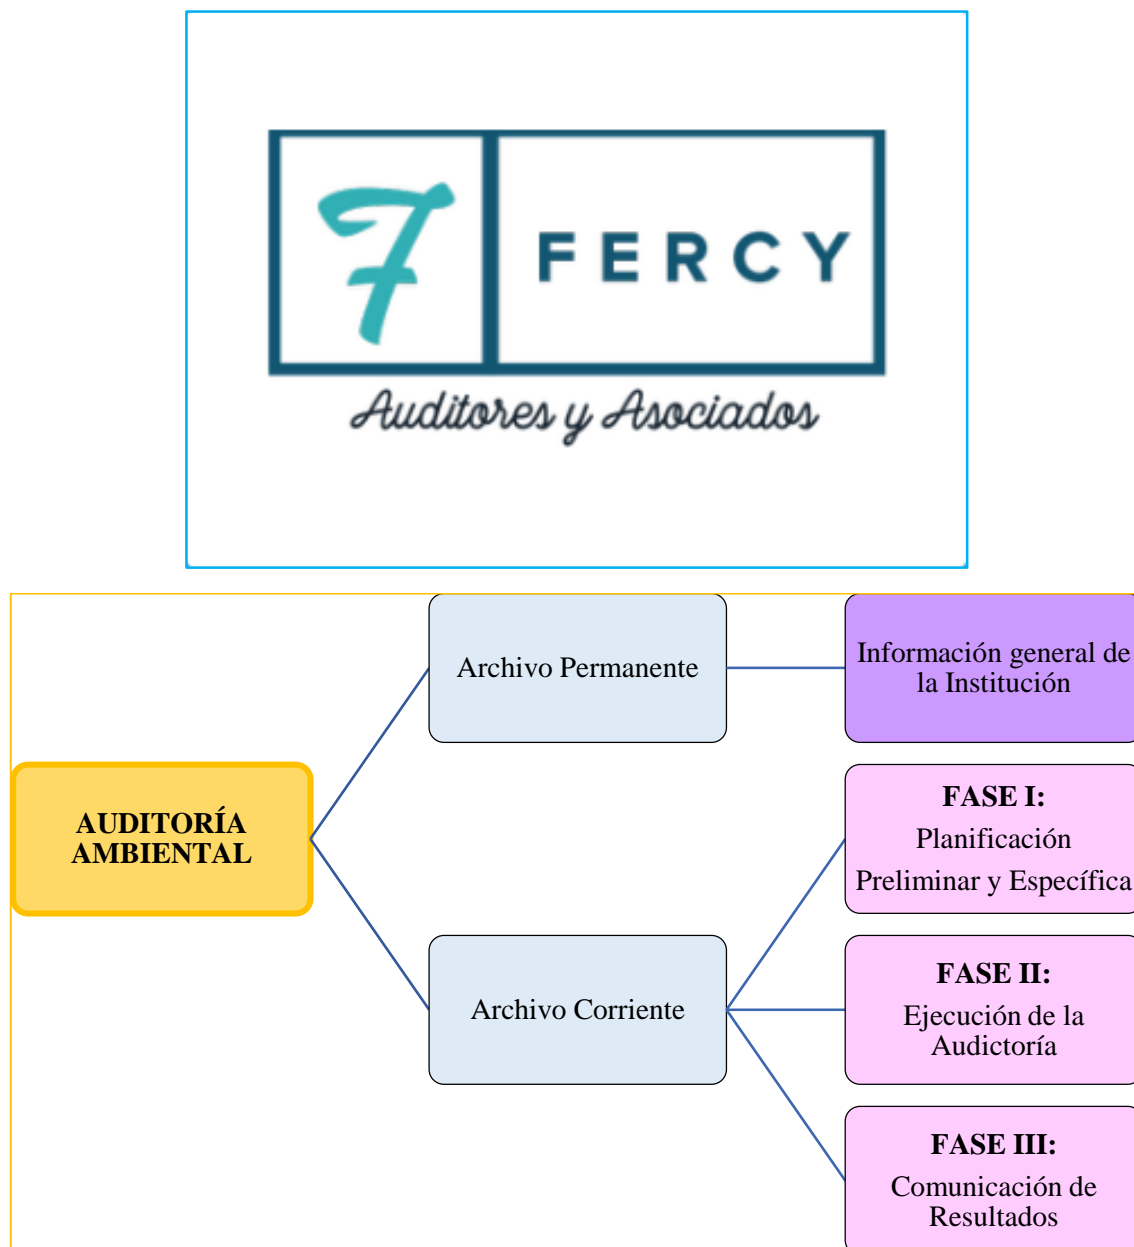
F FERCY
Auditores y Asociados

AUDITORÍA AMBIENTAL

Archivo Permanente

Información general de la Institución

Archivo Corriente

FASE I:
Planificación
Preliminar y Específica

FASE II:
Ejecución de la Audictoría

FASE III:
Comunicación de Resultados